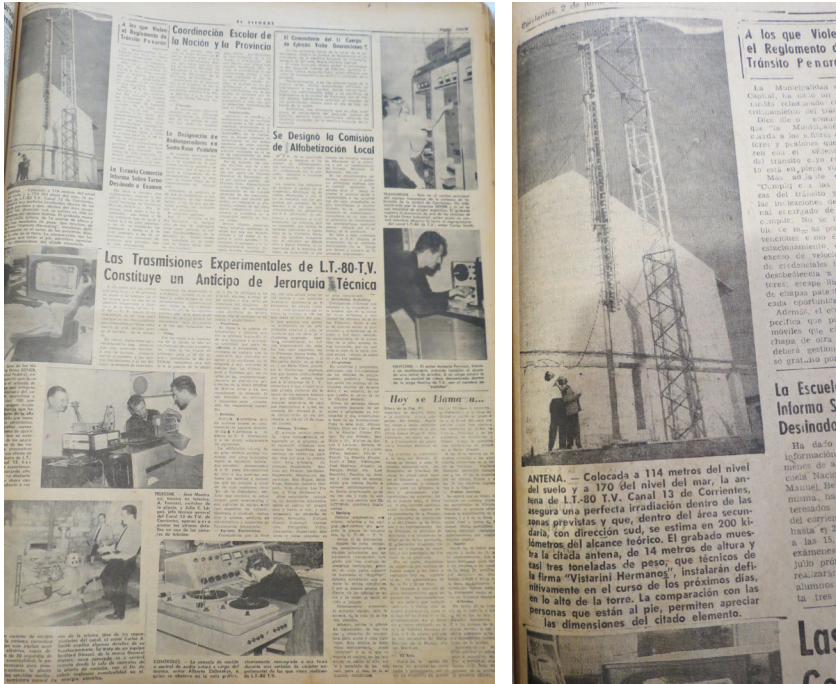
EL LITORAL

A los que Violen el Reglamento de Tránsito Penarán

Coordinación Escolar de la Nación y la Provincia

El Consultorio del 1l Cuerpo de Ejército Visita Guarniciones

La Designación de Radiooperadores en Santa Rosa

La Escuela Comercial Informa Sobre Turnos Desinado a Examen

Se Designó la Comisión de Alfabetización Local

Las Trasmisiones Experimentales de L.T.-80-T.V. Constituye un Anticipo de Jerarquía Técnica

Hoy se Llama a...

Corrientes, 2 de junio

A los que Viole el Reglamento d Tránsito Penar

La Escuela Informa S Desinado

ANTENA. — Colocada a 114 metros del nivel del suelo y a 170 del nivel del mar, la antena de L.T.-80 T.V. Canal 13 de Corrientes, asegura una perfecta irradiación dentro de las zonas previstas y que, dentro del área secundaria, con dirección sud, se estima en 200 kilómetros del alcance teórico. El grabado muestra la citada antena, de 14 metros de altura y casi tres toneladas de peso, que técnicos de la firma "Vistarini Hermanos", instalarán definitivamente en el curso de los próximos días, en lo alto de la torre. La comparación con las personas que están al pie, permiten apreciar las dimensiones del citado elemento.

Las
Co